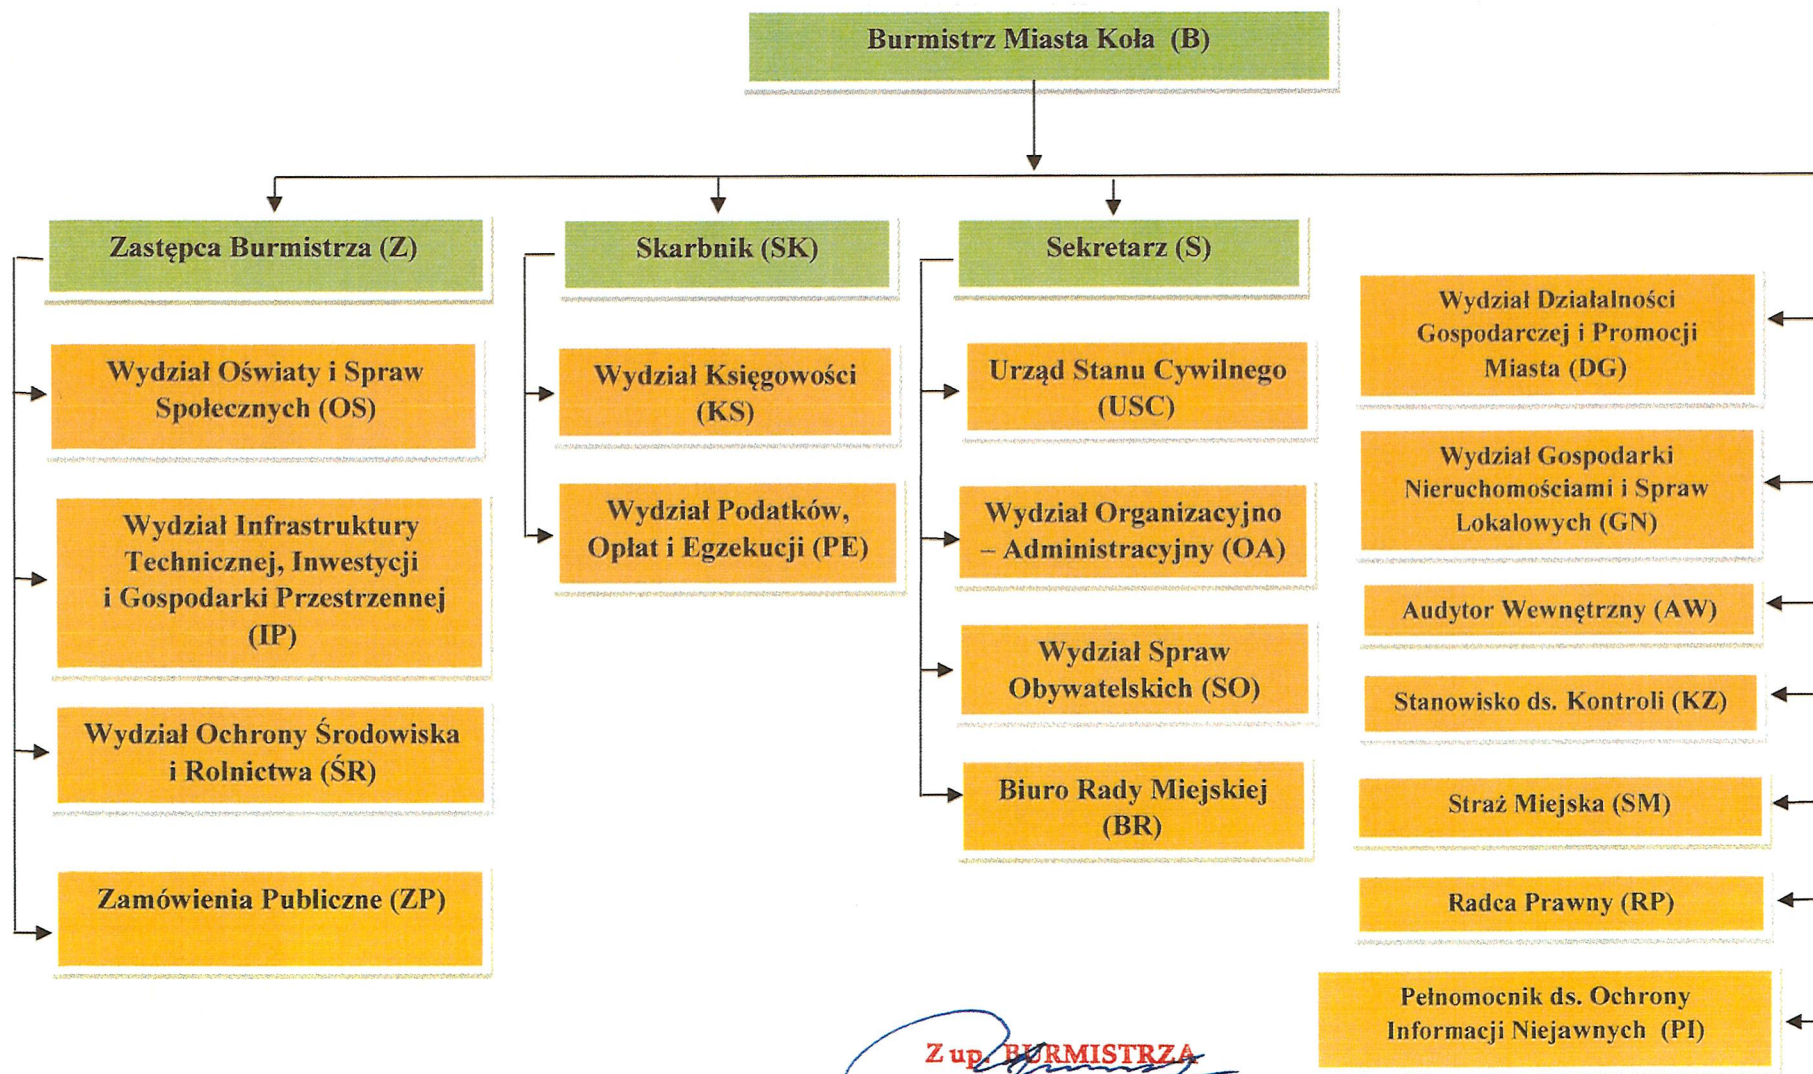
Burmistrz Miasta Koła (B)

Zastępca Burmistrza (Z)

Wydział Oświaty i Spraw Społecznych (OS)

Wydział Infrastruktury Technicznej, Inwestycji i Gospodarki Przestrzennej (IP)

Wydział Ochrony Środowiska i Rolnictwa (ŚR)

Zamówienia Publiczne (ZP)

Skarbnik (SK)

Wydział Księgowości (KS)

Wydział Podatków, Opłat i Egzekucji (PE)

Sekretarz (S)

Urząd Stanu Cywilnego (USC)

Wydział Organizacyjno – Administracyjny (OA)

Wydział Spraw Obywatelskich (SO)

Biuro Rady Miejskiej (BR)

Wydział Działalności Gospodarczej i Promocji Miasta (DG)

Wydział Gospodarki Nieruchomościami i Spraw Lokalowych (GN)

Audytor Wewnętrzny (AW)

Stanowisko ds. Kontroli (KZ)

Straż Miejska (SM)

Radca Prawny (RP)

Pełnomocnik ds. Ochrony Informacji Niejawnych (PI)

Z up. BURMISTRZA